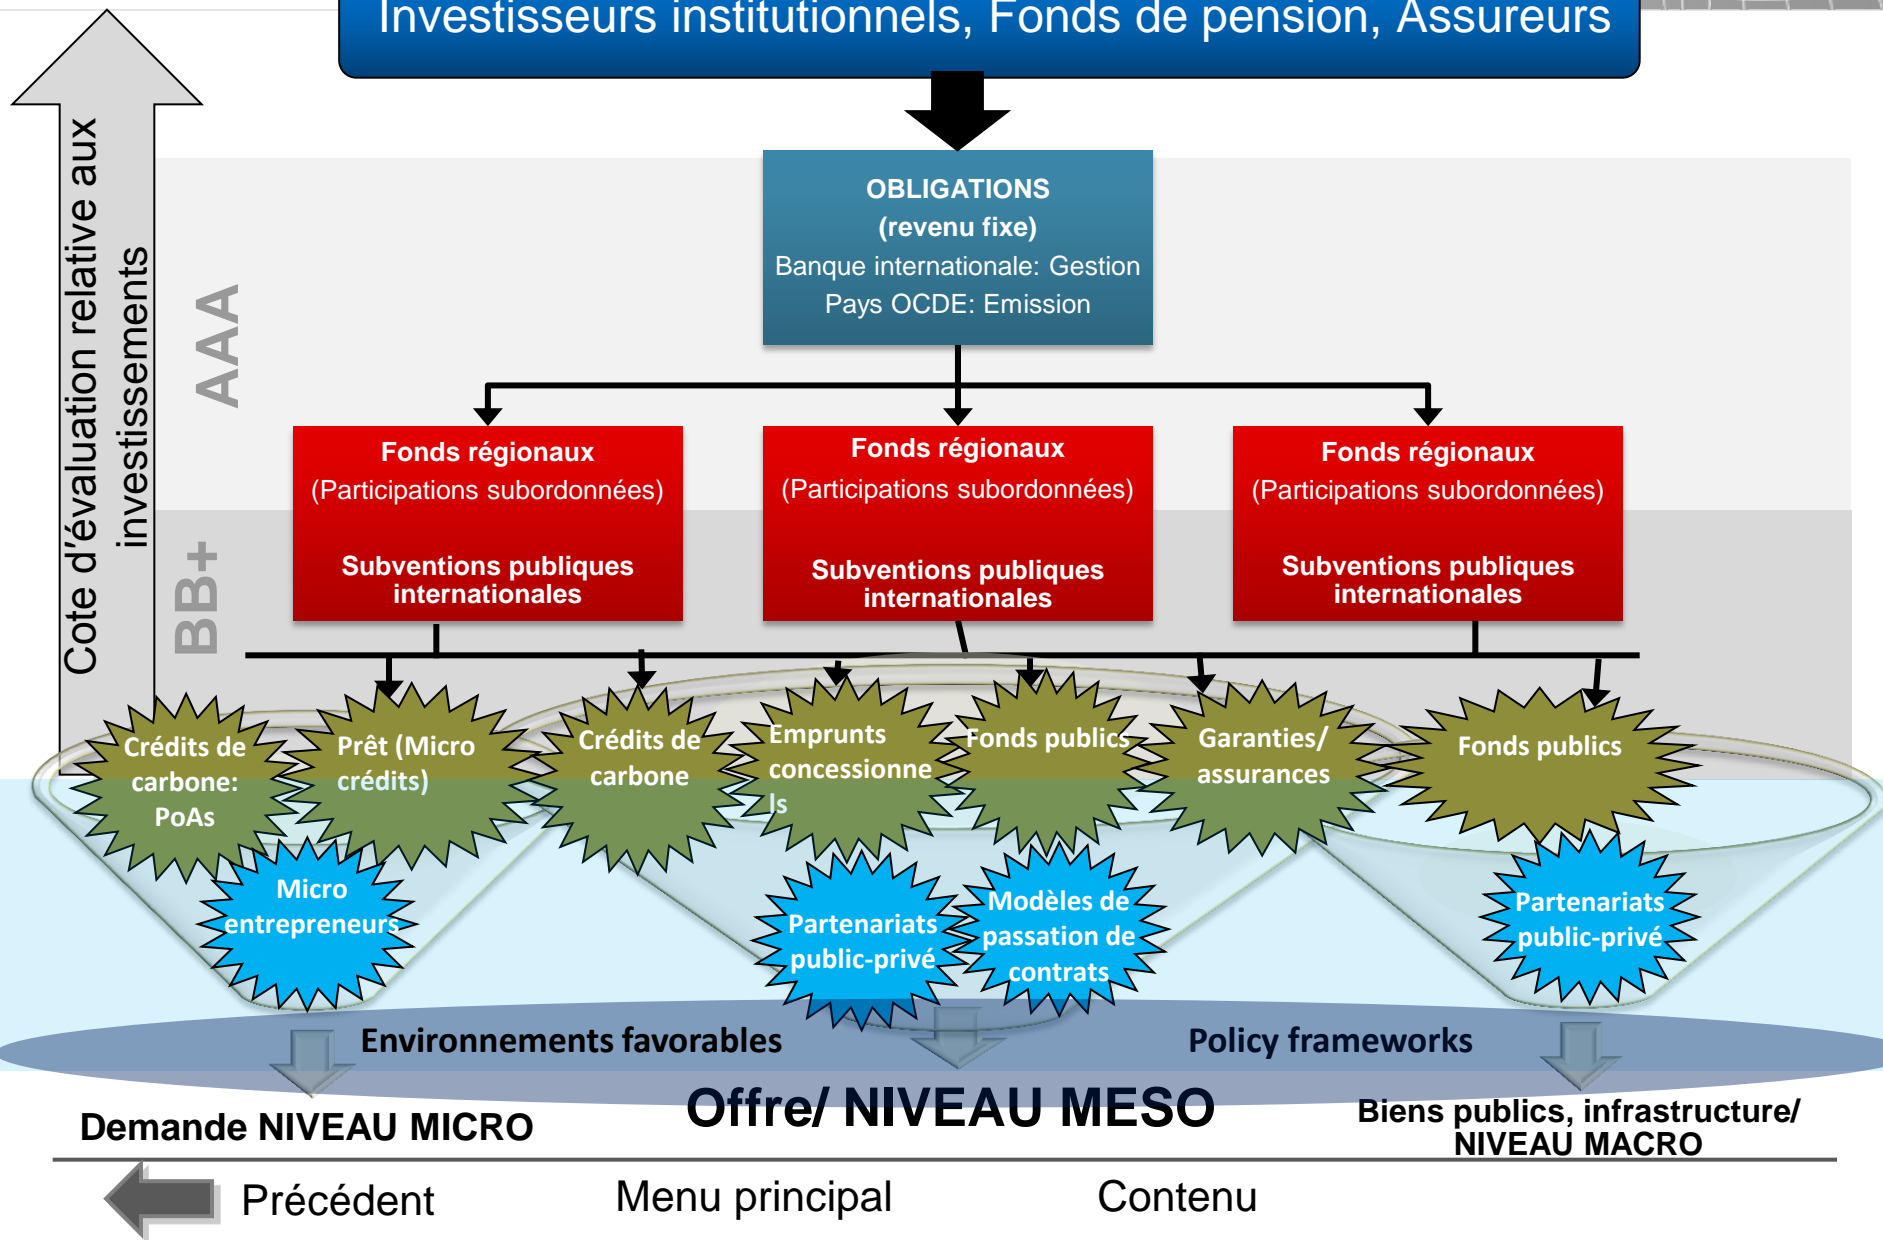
Investisseurs institutionnels, Fonds de pension, Assureurs

Cote d'évaluation relative aux investissements

AAA

BB+

OBLIGATIONS
(revenu fixe)
Banque internationale: Gestion
Pays OCDE: Emission

Fonds régionaux
(Participations subordonnées)
Subventions publiques internationales

Fonds régionaux
(Participations subordonnées)
Subventions publiques internationales

Fonds régionaux
(Participations subordonnées)
Subventions publiques internationales

Crédits de carbone: PoAs

Prêt (Micro crédits)

Crédits de carbone

Emprunts concessionnels

Fonds publics

Garanties/ assurances

Fonds publics

Micro entrepreneurs

Partenariats public-privé

Modèles de passation de contrats

Partenariats public-privé

Environnements favorables

Policy frameworks

Demande NIVEAU MICRO

Offre/ NIVEAU MESO

Biens publics, infrastructure/ NIVEAU MACRO

Précédent

Menu principal

Contenu